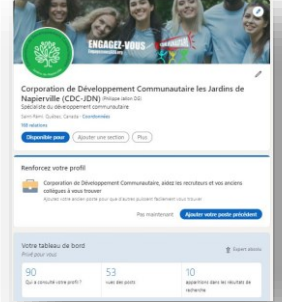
ENGAGEZ-VOUS

Corporation de Développement Communautaire les Jardins de Napierville (CDC-JDN) (Philippe Jalbin DG)
Spécialiste du développement communautaire
Saint-Rémi, Québec, Canada · Coordonnées
100 relations

Disponible pour
Ajouter une section
Plus

Renforcez votre profil
Corporation de Développement Communautaire, aidez les recruteurs et vos anciens collègues à vous trouver
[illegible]
Pas maintenant
Ajouter votre poste précédent

Votre tableau de bord
Privé pour vous
Expert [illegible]

90
Qui a consulté votre profil ?

53
vues des posts

10
apparitions dans les résultats de recherche